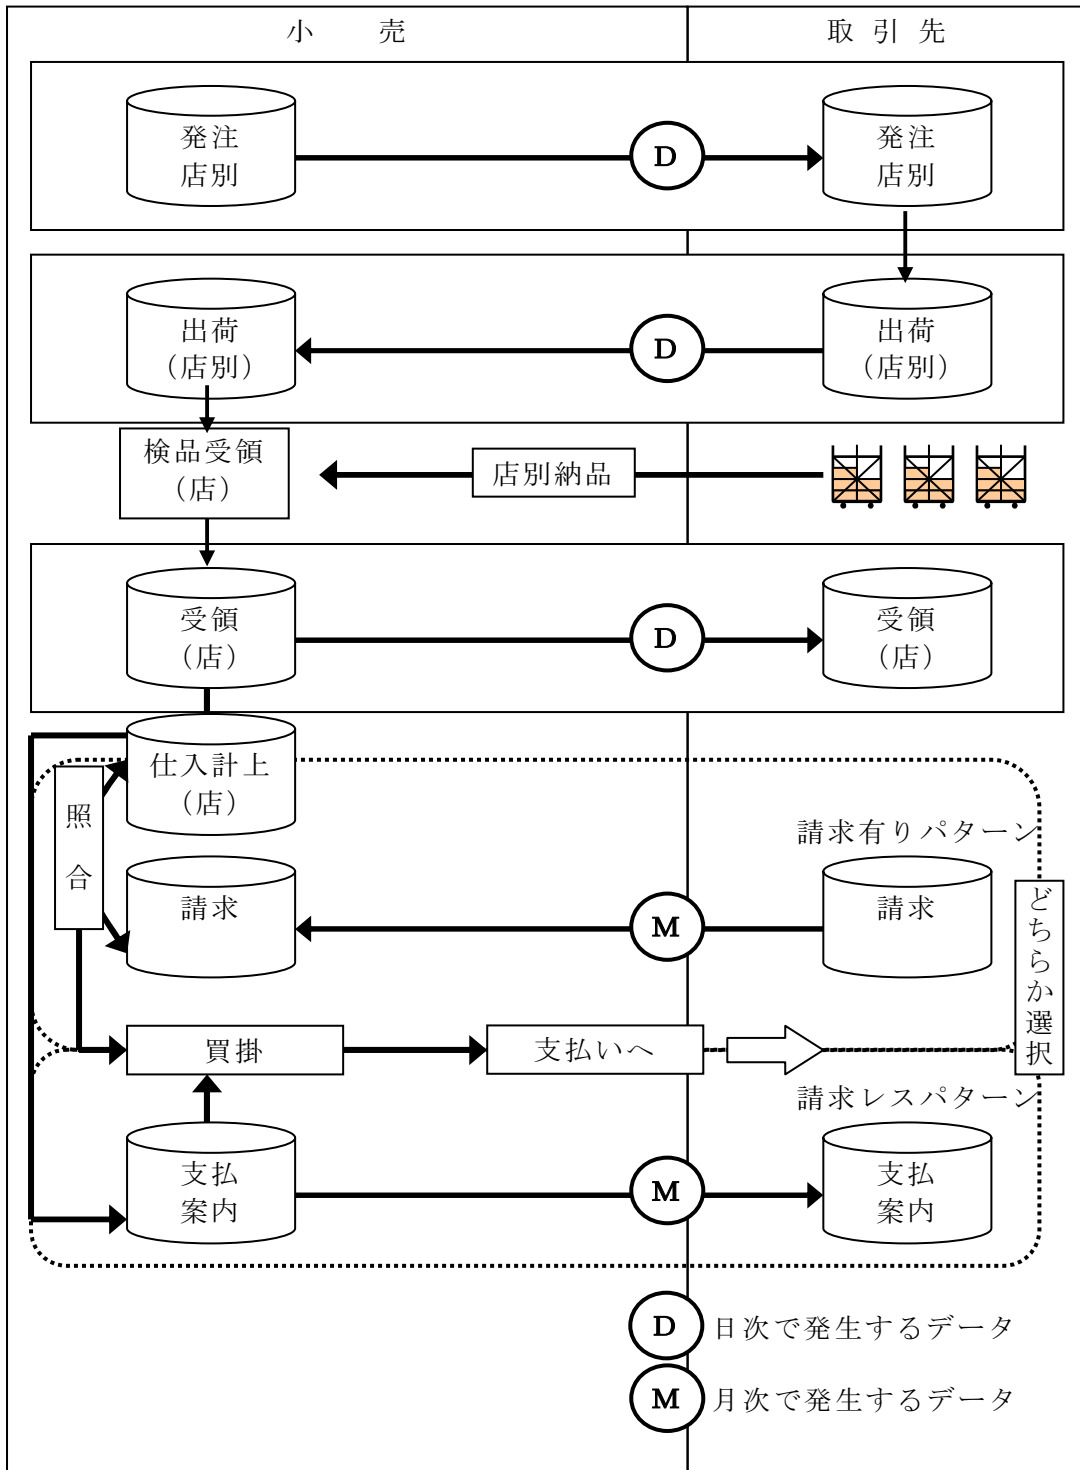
小　売

取引先

発注
店別

D

発注
店別

出荷
（店別）

D

出荷
（店別）

検品受領
（店）

店別納品

受領
（店）

D

受領
（店）

仕入計上
（店）

照合

請求有りパターン

請求

M

請求

どちらか選択

買掛

支払いへ

請求レスパターン

支払
案内

M

支払
案内

D 日次で発生するデータ

M 月次で発生するデータ